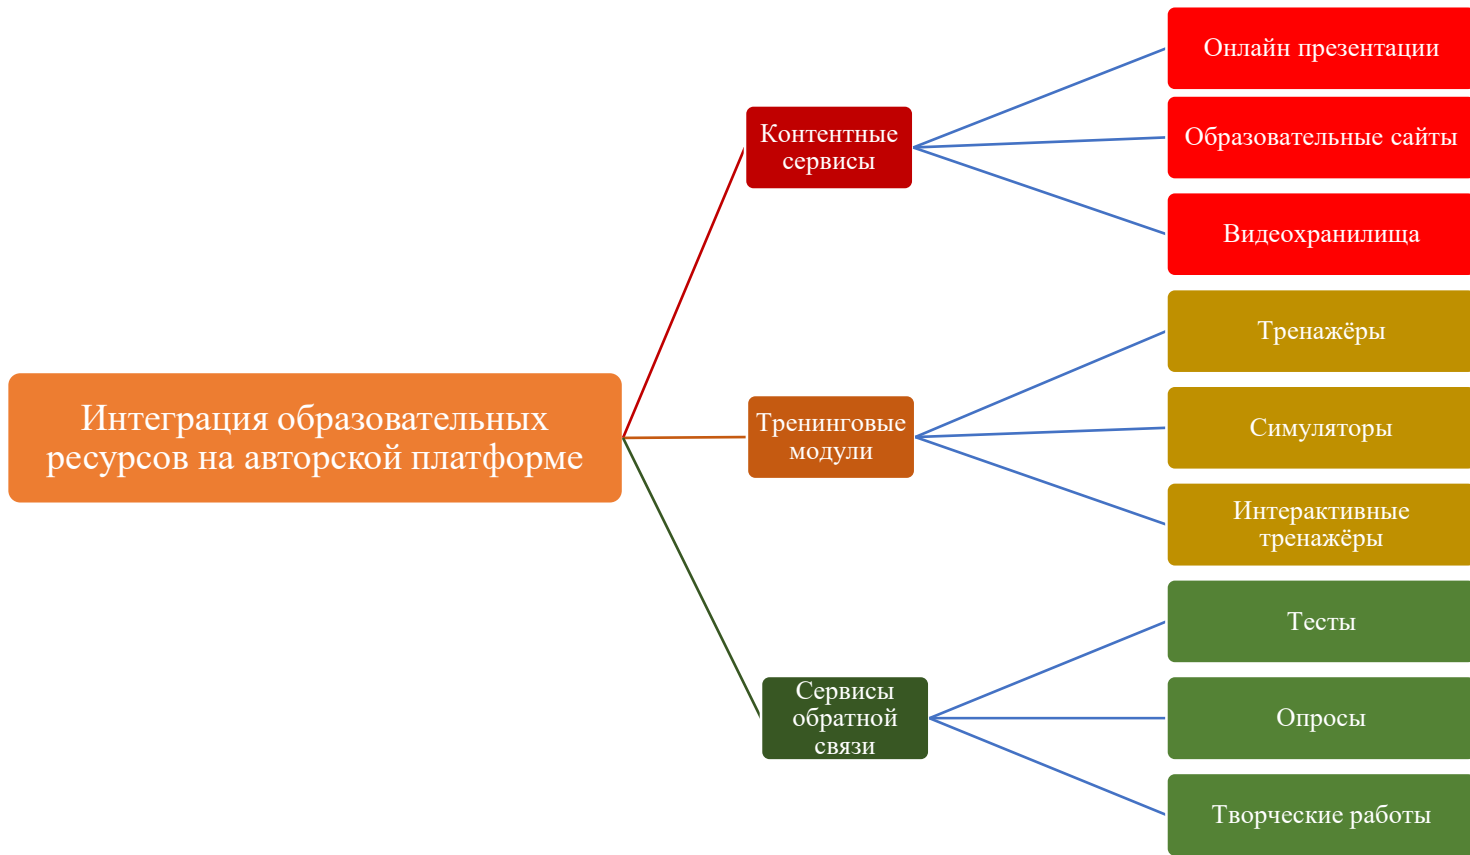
Интеграция образовательных ресурсов на авторской платформе

Контентные сервисы

Онлайн презентации

Образовательные сайты

Видеохранилища

Тренинговые модули

Тренажёры

Симуляторы

Интерактивные тренажёры

Сервисы обратной связи

Тесты

Опросы

Творческие работы